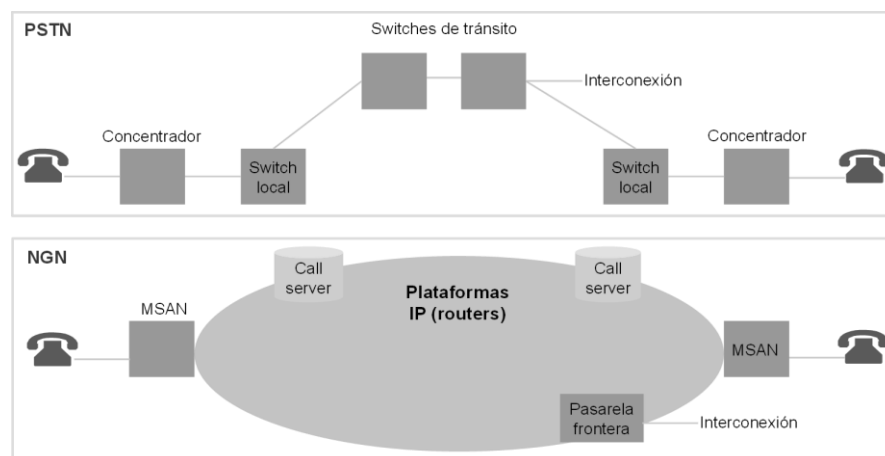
PSTN

Switches de tránsito

Interconexión

Concentrador

Switch local

Switch local

Concentrador

NGN

Call server

Call server

Plataformas IP (routers)

MSAN

MSAN

Pasarela frontera

Interconexión